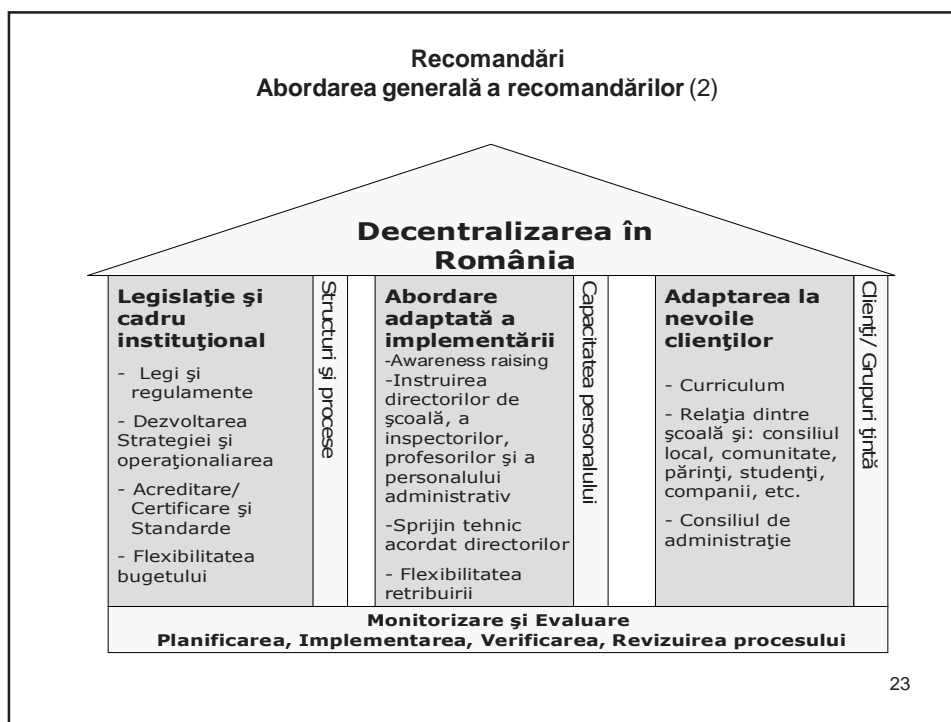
Recomandări
Abordarea generală a recomandărilor (2)

Decentralizarea în România

Legislaţie şi cadru instituţional

- Legi şi regulamente

- Dezvoltarea Strategiei şi operaţionaliarea

- Acreditare/ Certificare şi Standarde

- Flexibilitatea bugetului

Structuri şi procese

Abordare adaptată a implementării
-Awareness raising
-Instruirea directorilor de şcoală, a inspectorilor, profesorilor şi a personalului administrativ

-Sprijin tehnic acordat directorilor

- Flexibilitatea retribuirii

Capacitatea personalului

Adaptarea la nevoile clienţilor

- Curriculum

- Relaţia dintre şcoală şi: consiliul local, comunitate, părinţi, studenţi, companii, etc.

- Consiliul de administraţie

Clienţi/ Grupuri ţintă

Monitorizare şi Evaluare
Planificarea, Implementarea, Verificarea, Revizuirea procesului

23